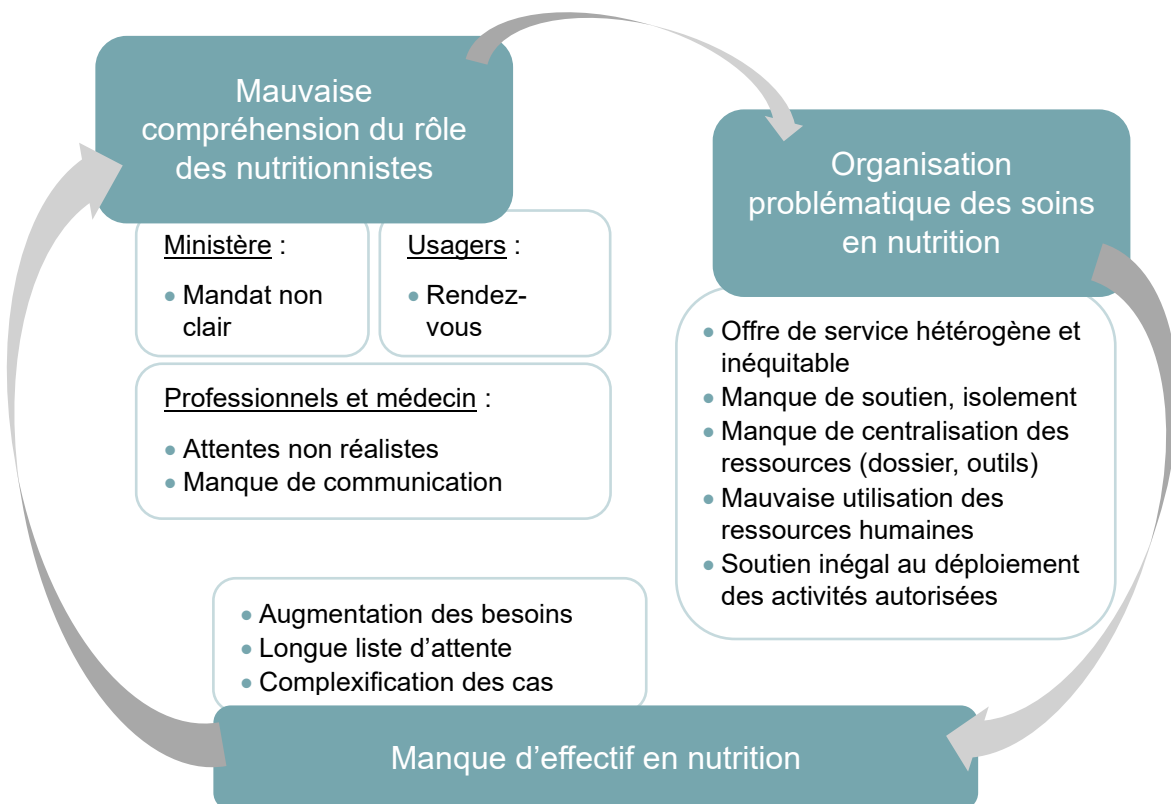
Mauvaise compréhension du rôle des nutritionnistes

Ministère :

• Mandat non clair

Usagers :

• Rendez-vous

Professionnels et médecin :

• Attentes non réalistes
• Manque de communication

Organisation problématique des soins en nutrition

• Offre de service hétérogène et inéquitable
• Manque de soutien, isolement
• Manque de centralisation des ressources (dossier, outils)
• Mauvaise utilisation des ressources humaines
• Soutien inégal au déploiement des activités autorisées

• Augmentation des besoins
• Longue liste d'attente
• Complexification des cas

Manque d'effectif en nutrition